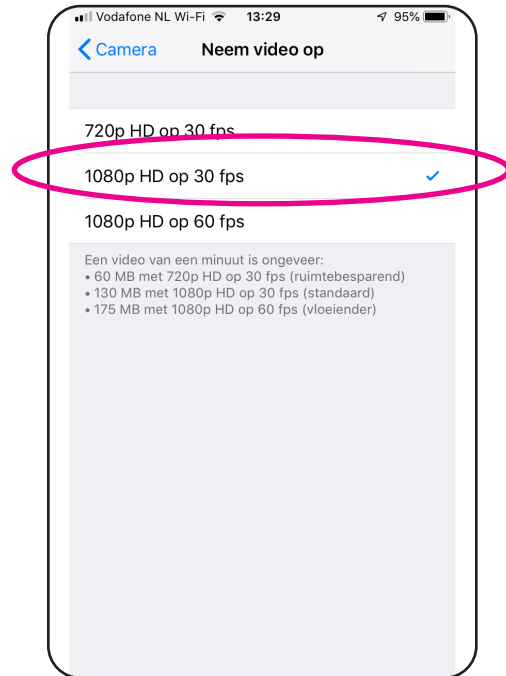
Vodafone NL Wi-Fi 13:29 95%

Camera Neem video op

720p HD op 30 fps

1080p HD op 30 fps ✓

1080p HD op 60 fps

Een video van een minuut is ongeveer:
• 60 MB met 720p HD op 30 fps (ruimtebesparend)
• 130 MB met 1080p HD op 30 fps (standaard)
• 175 MB met 1080p HD op 60 fps (vloeiender)